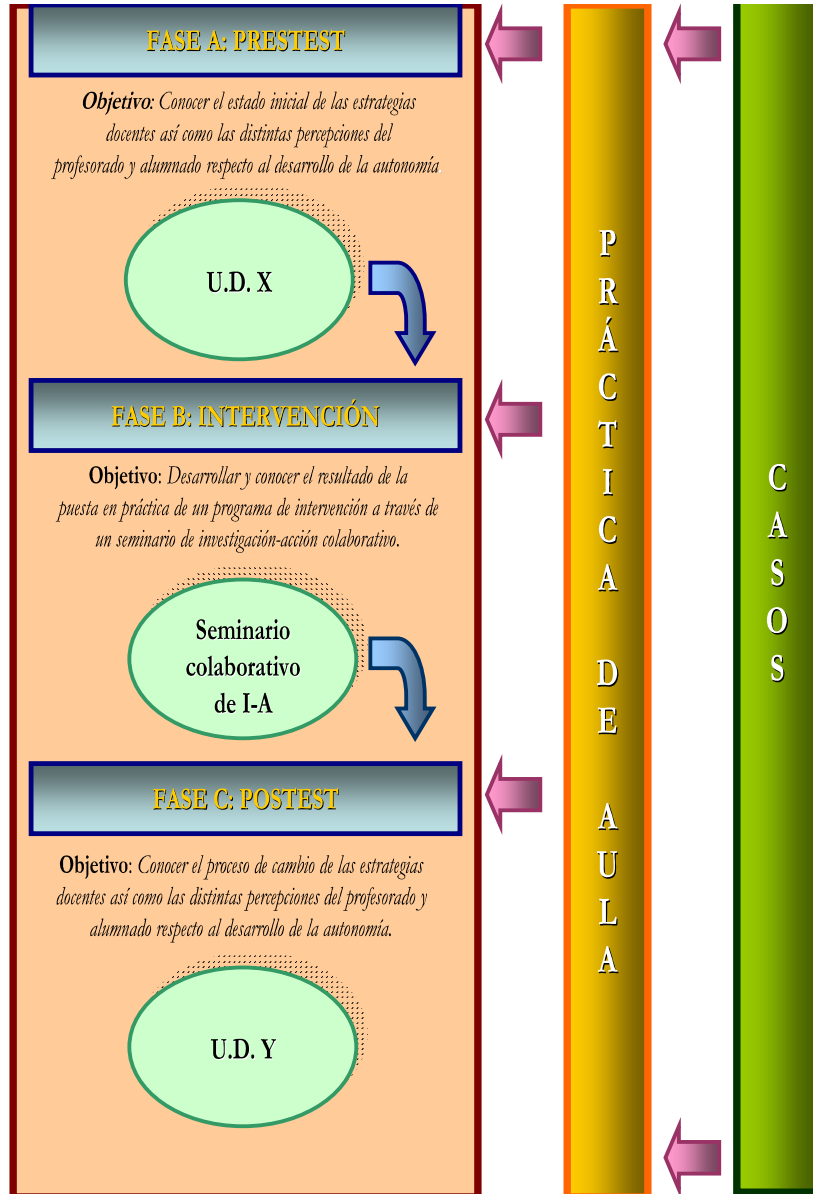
FASE A: PRESTEST

*Objetivo*: Conocer el estado inicial de las estrategias docentes así como las distintas percepciones del profesorado y alumnado respecto al desarrollo de la autonomía

U.D. X

FASE B: INTERVENCIÓN

Objetivo: Desarrollar y conocer el resultado de la puesta en práctica de un programa de intervención a través de un seminario de investigación-acción colaborativo.

Seminario colaborativo de I-A

FASE C: POSTEST

Objetivo: Conocer el proceso de cambio de las estrategias docentes así como las distintas percepciones del profesorado y alumnado respecto al desarrollo de la autonomía.

U.D. Y

PRÁCTICA DE AULA

CASOS